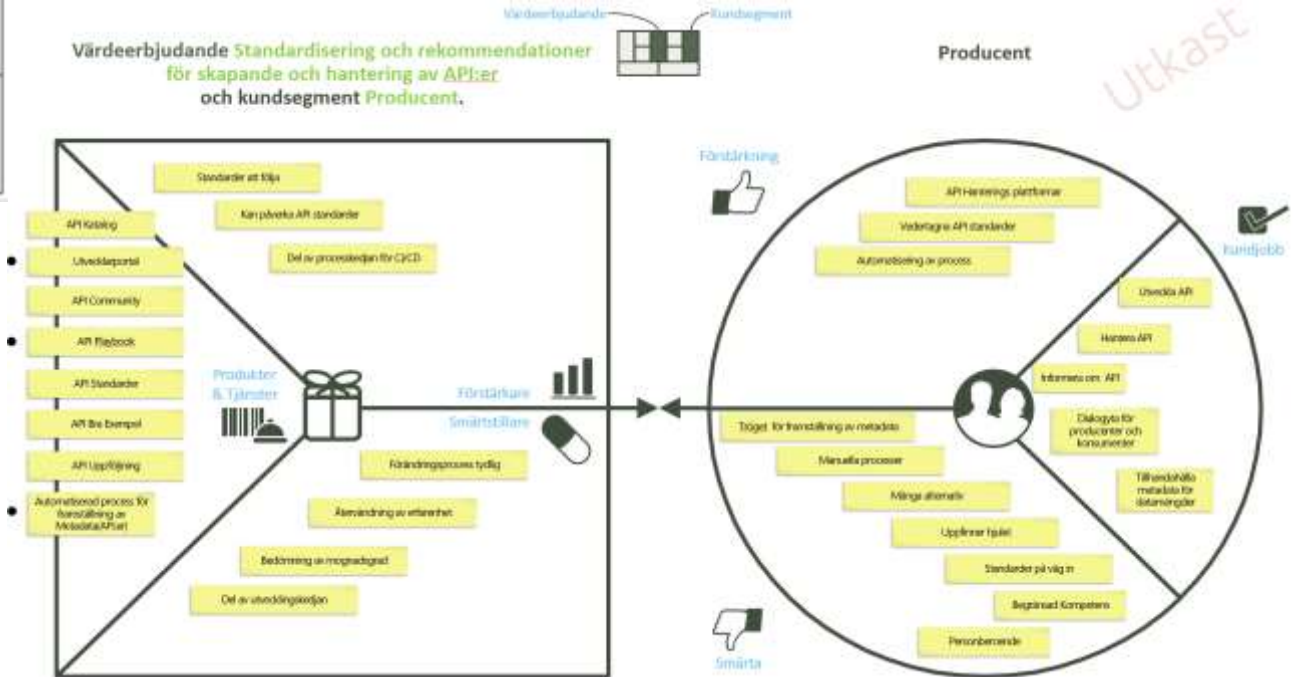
Värdeerbjudande Kundsegment

Värdeerbjudande Standardisering och rekommendationer för skapande och hantering av API:er och kundsegment Producent.

Producent

Utkast

Standarder att följa

Kan påverka API standarder

Del av processkedjan för CI/CD

API Katalog

Utvecklarportal

API Community

API Playbook

API Standarder

API Bra Exempel

API Uppföljning

Automatiserad process för framställning av Metadata/API:er

Produkter & Tjänster

Förstärkare

Smärtstillare

Förändringsprocess tydlig

Återanvändning av erfarenhet

Bedömning av mognadsgrad

Del av utvecklingskedjan

Förstärkning

API Hanterings plattformar

Vedertagna API standarder

Automatisering av process

Kundjobb

Utveckla API

Hantera API

Informera om API

Dialogyta för producenter och konsumenter

Tillhandahålla metadata för datamängder

Trögt för framställning av metadata

Manuella processer

Många alternativ

Uppfinner hjulet

Standarder på väg in

Begränsad Kompetens

Personberoende

Smärta